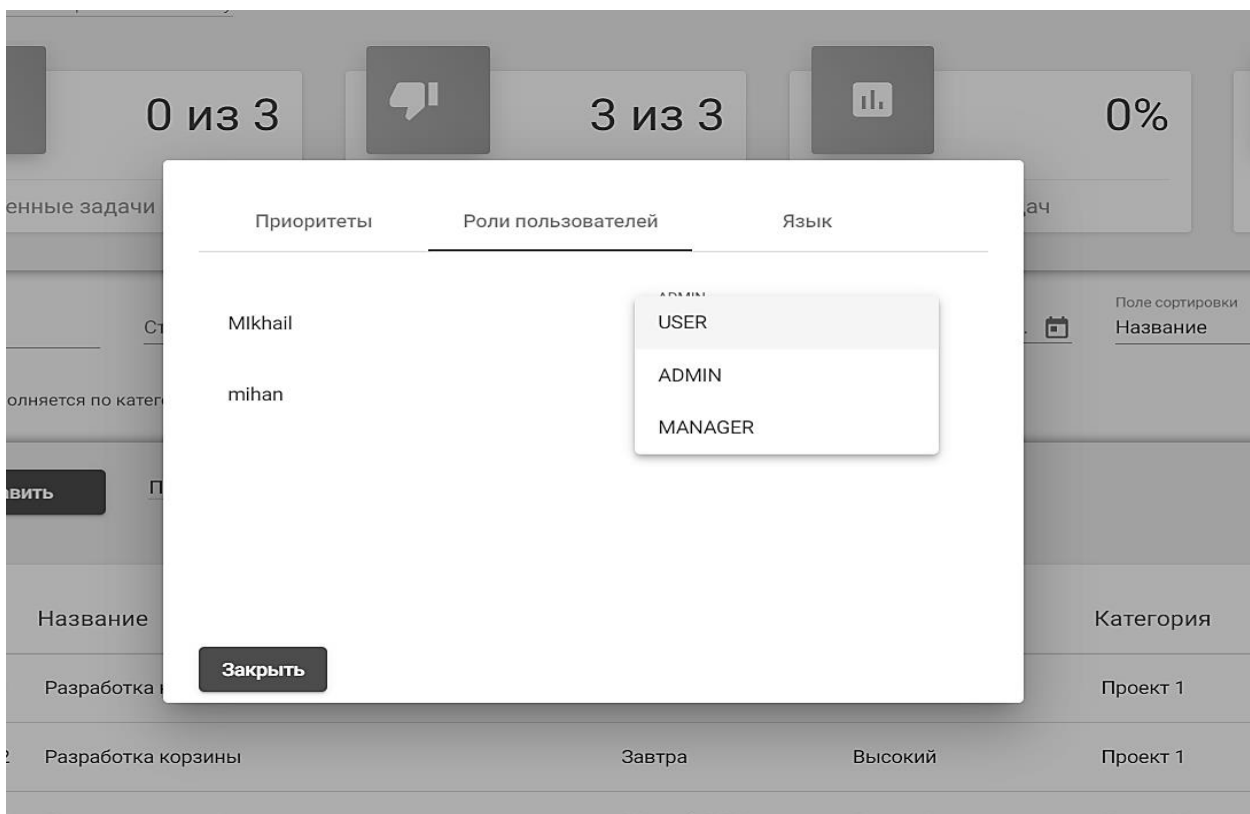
0 из 3

3 из 3

0%

енные задачи

ач

Приоритеты

Роли пользователей

Язык

Ст

MIkhail

ADMIN

USER

ADMIN

MANAGER

mihan

Поле сортировки

Название

олняется по катег

вить

П

Название

Категория

Закрыть

Разработка

Проект 1

Разработка корзины

Завтра

Высокий

Проект 1